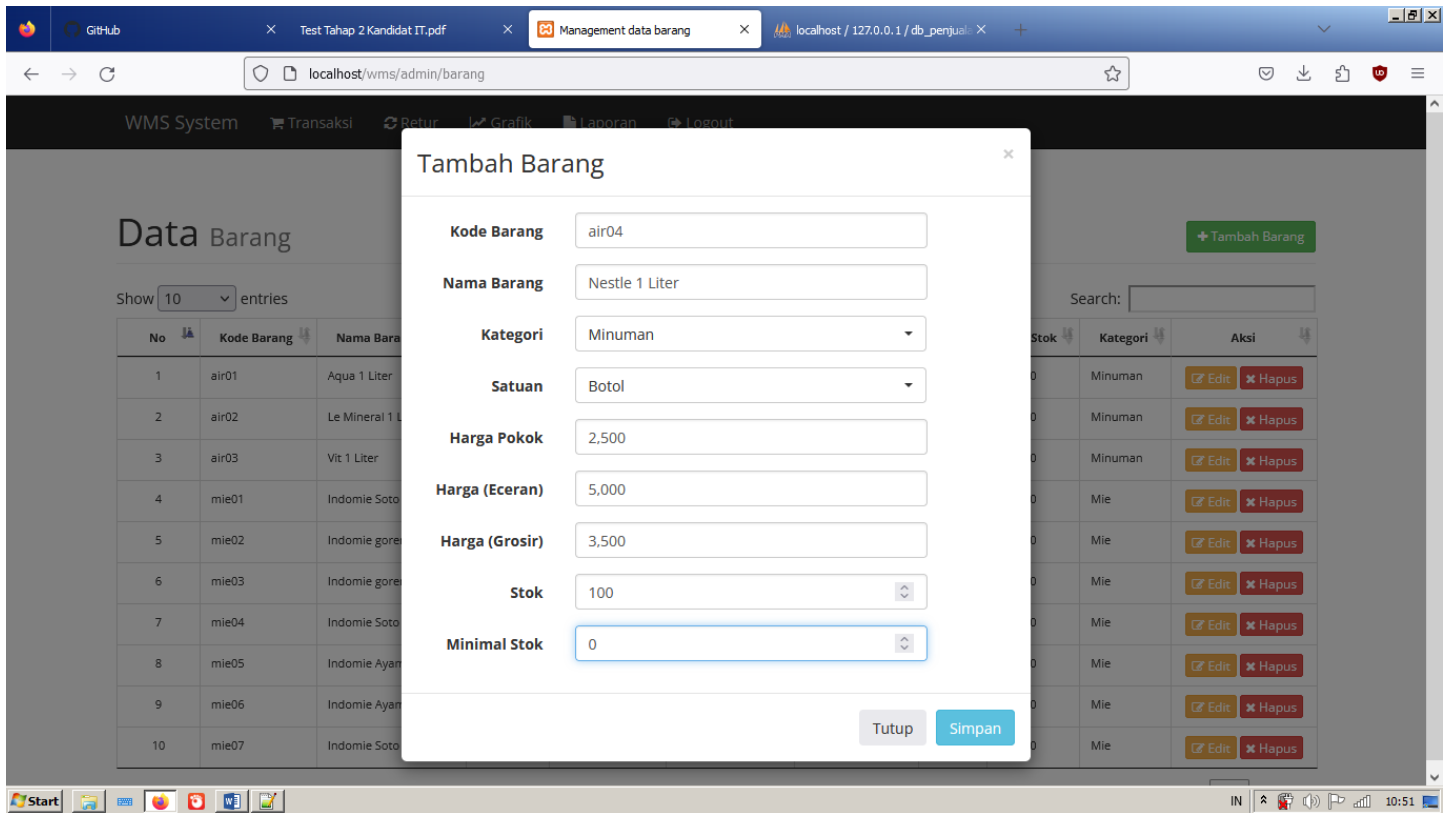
GitHub × Test Tahap 2 Kandidat IT.pdf × Management data barang × localhost / 127.0.0.1 / db_penjual ×

localhost/wms/admin/barang

WMS System Transaksi Retur Grafik Laporan Logout

Data Barang

Tambah Barang

Show 10 entries

Search:

| No | Kode Barang | Nama Bara | Stok | Kategori | Aksi |
|---|---|---|---|---|---|
| 1 | air01 | Aqua 1 Liter | 0 | Minuman | Edit Hapus |
| 2 | air02 | Le Mineral 1 L | 0 | Minuman | Edit Hapus |
| 3 | air03 | Vit 1 Liter | 0 | Minuman | Edit Hapus |
| 4 | mie01 | Indomie Soto | 0 | Mie | Edit Hapus |
| 5 | mie02 | Indomie gore | 0 | Mie | Edit Hapus |
| 6 | mie03 | Indomie gore | 0 | Mie | Edit Hapus |
| 7 | mie04 | Indomie Soto | 0 | Mie | Edit Hapus |
| 8 | mie05 | Indomie Ayan | 0 | Mie | Edit Hapus |
| 9 | mie06 | Indomie Ayan | 0 | Mie | Edit Hapus |
| 10 | mie07 | Indomie Soto | 0 | Mie | Edit Hapus |

Tambah Barang ×

Kode Barang air04
Nama Barang Nestle 1 Liter
Kategori Minuman
Satuan Botol
Harga Pokok 2,500
Harga (Eceran) 5,000
Harga (Grosir) 3,500
Stok 100
Minimal Stok 0

Tutup Simpan

Start IN 10:51